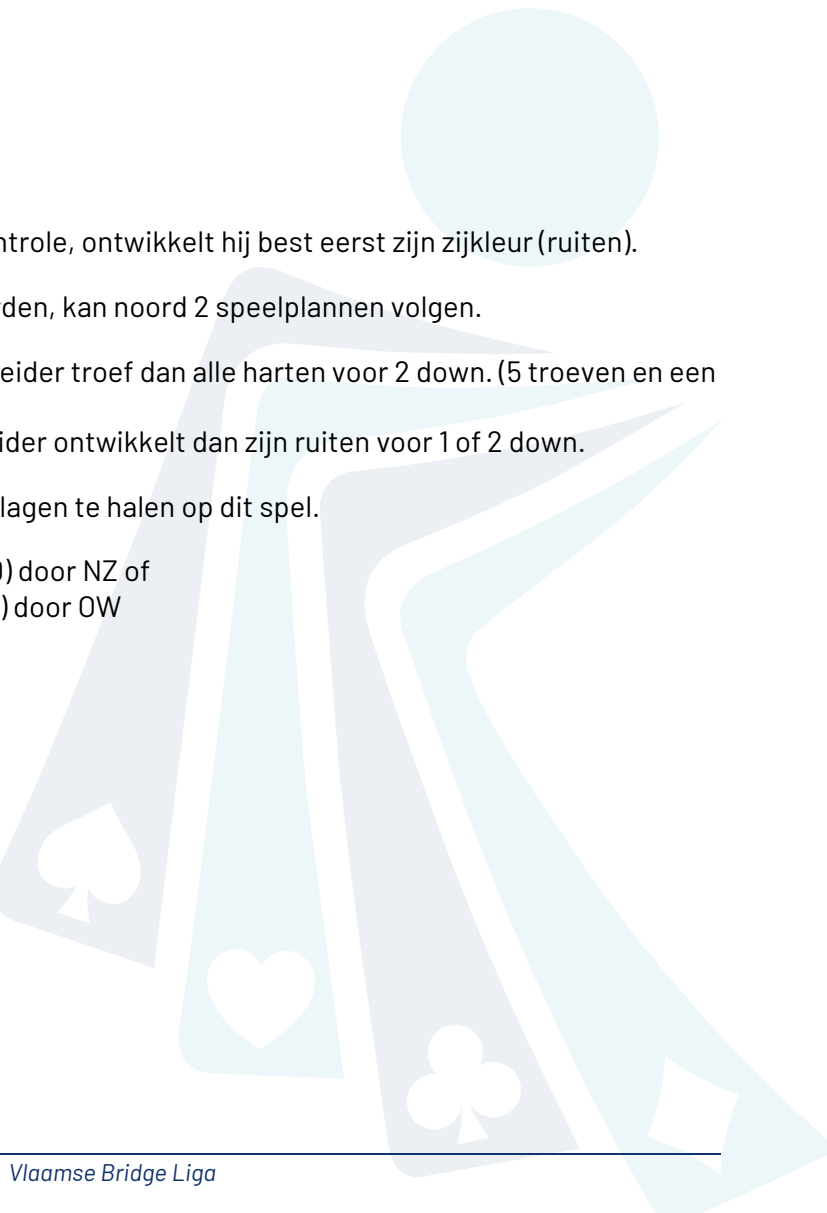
ntrole, ontwikkelt hij best eerst zijn zijkleur (ruiten).

rden, kan noord 2 speelplannen volgen.

eider troef dan alle harten voor 2 down. (5 troeven en een

ider ontwikkelt dan zijn ruiten voor 1 of 2 down.

lagen te halen op dit spel.

) door NZ of
) door OW

Vlaamse Bridge Liga